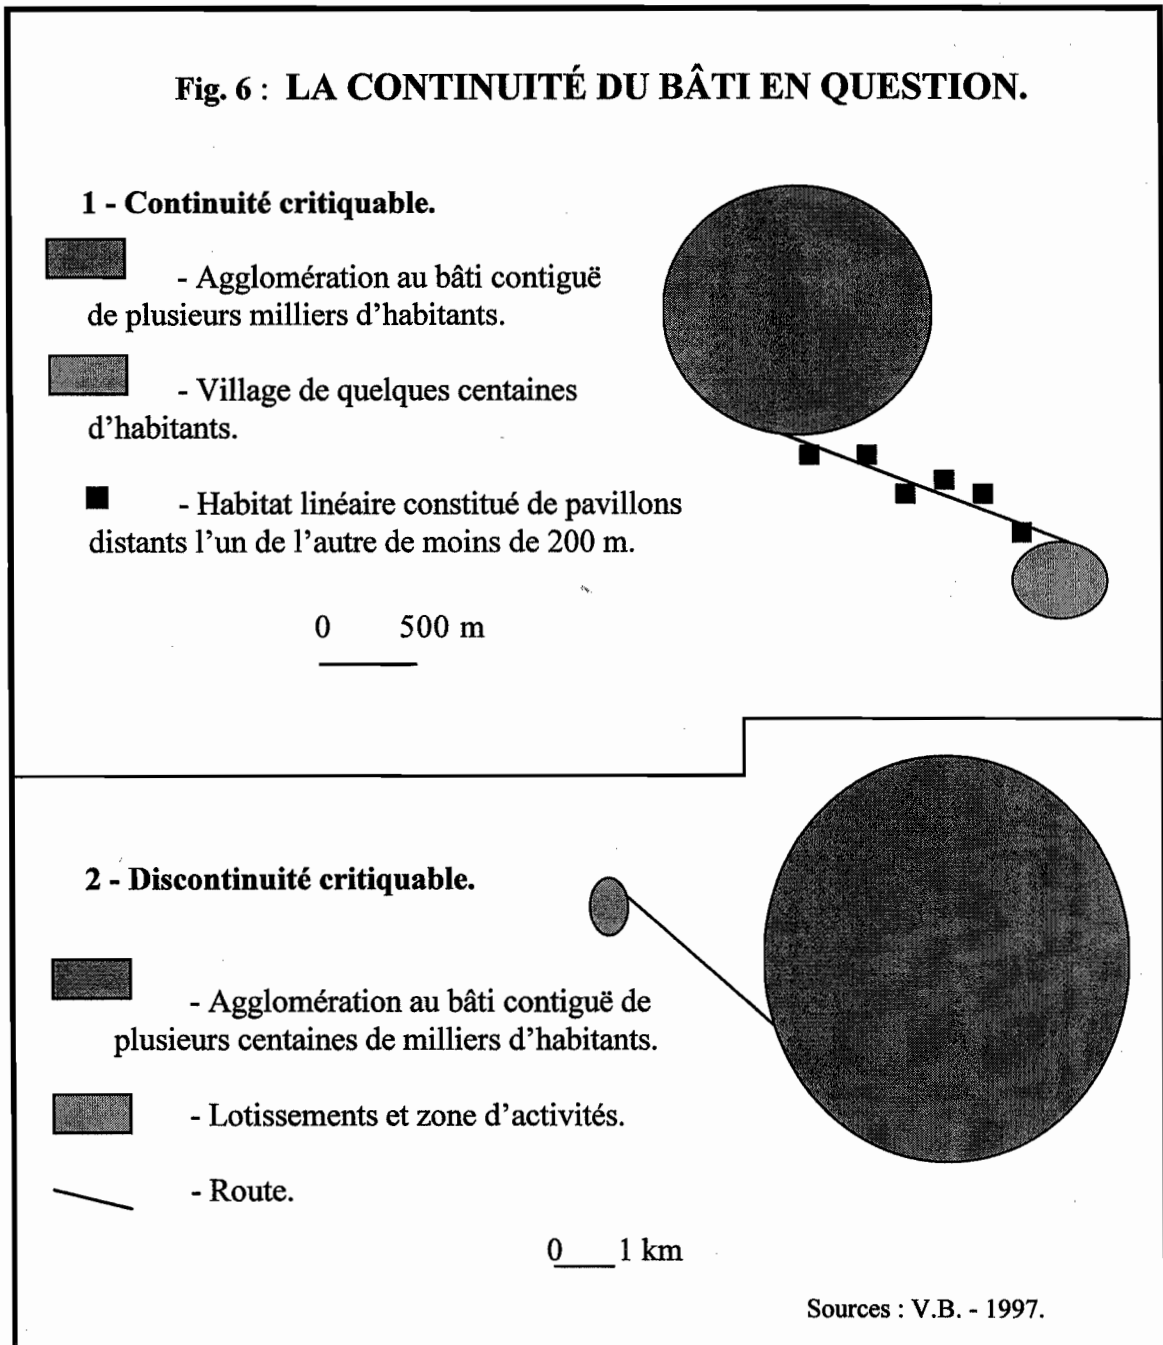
Fig. 6 : LA CONTINUITÉ DU BÂTI EN QUESTION.

1 - Continuité critiquable.

- Agglomération au bâti contiguë de plusieurs milliers d'habitants.

- Village de quelques centaines d'habitants.

- Habitat linéaire constitué de pavillons distants l'un de l'autre de moins de 200 m.

0 500 m

2 - Discontinuité critiquable.

- Agglomération au bâti contiguë de plusieurs centaines de milliers d'habitants.

- Lotissements et zone d'activités.

- Route.

0 1 km

Sources : V.B. - 1997.